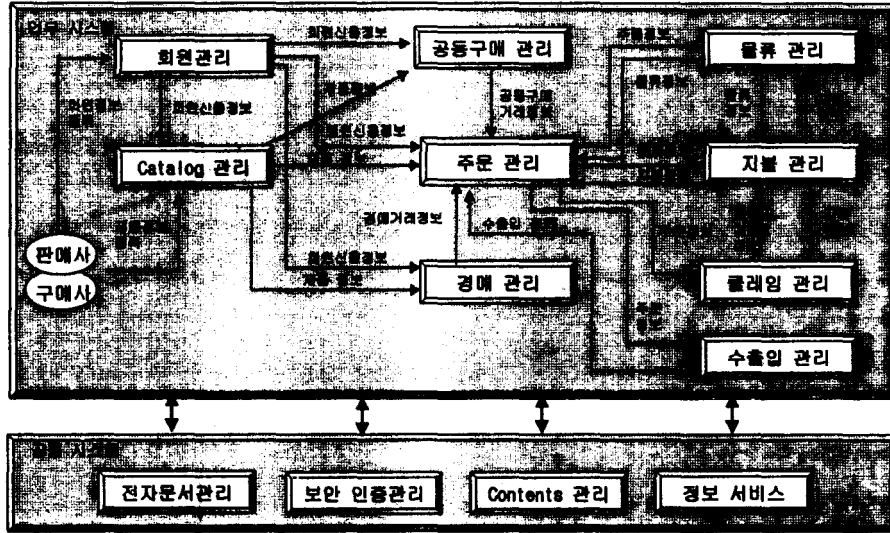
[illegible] 시스템
회원관리
회원신용정보
공동구매 관리
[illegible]
물류 관리
회원정보
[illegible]
회원신용정보
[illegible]
공동구매 거래정보
Catalog 관리
회원신용정보
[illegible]
주문 관리
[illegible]
지불 관리
경매거래정보
수출입 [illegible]
판매사
구매사
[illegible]
회원신용정보
경매 관리
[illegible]
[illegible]
클레임 관리
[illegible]
수출입 관리
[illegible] 시스템
전자문서관리
보안 인증관리
Contents 관리
정보 서비스